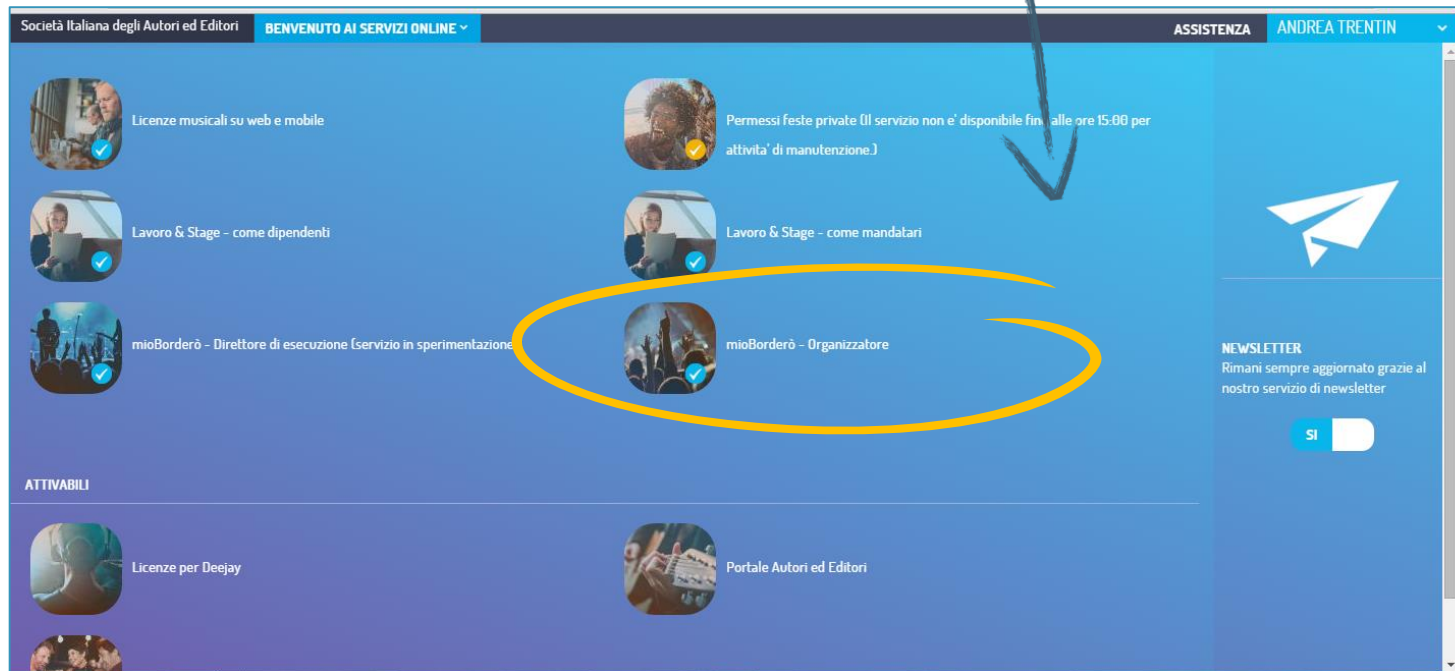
Società Italiana degli Autori ed Editori
BENVENUTO AI SERVIZI ONLINE
ASSISTENZA
ANDREA TRENTIN

Licenze musicali su web e mobile

Permessi feste private (Il servizio non e' disponibile fin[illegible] alle ore 15:00 per attivita' di manutenzione.)

Lavoro & Stage - come dipendenti

Lavoro & Stage - come mandatari

mioBorderò - Direttore di esecuzione (servizio in sperimentazione

mioBorderò - Organizzatore

NEWSLETTER
Rimani sempre aggiornato grazie al nostro servizio di newsletter

SI

ATTIVABILI

Licenze per Deejay

Portale Autori ed Editori